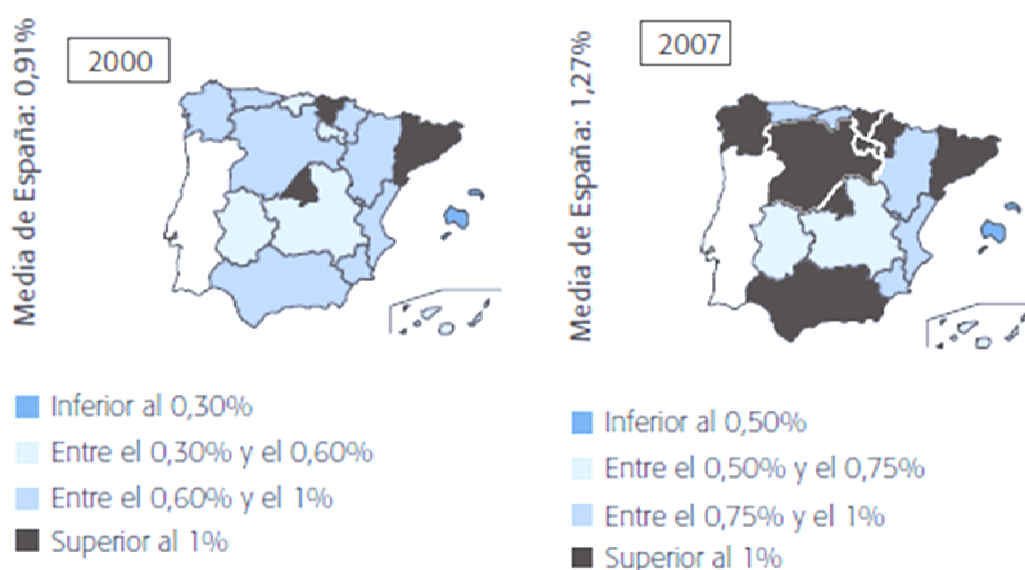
Media de España: 0,91%

2000

Inferior al 0,30%
Entre el 0,30% y el 0,60%
Entre el 0,60% y el 1%
Superior al 1%

Media de España: 1,27%

2007

Inferior al 0,50%
Entre el 0,50% y el 0,75%
Entre el 0,75% y el 1%
Superior al 1%